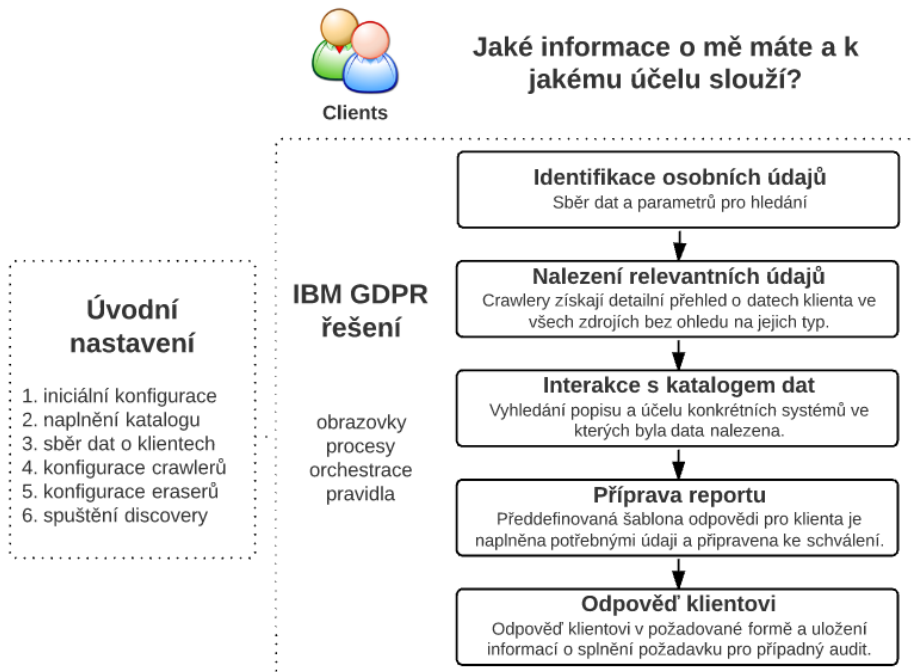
Clients

Jaké informace o mě máte a k jakému účelu slouží?

Úvodní nastavení

1. iniciální konfigurace
2. naplnění katalogu
3. sběr dat o klientech
4. konfigurace crawlerů
5. konfigurace eraserů
6. spuštění discovery

IBM GDPR řešení

obrazovky
procesy
orchestrace
pravidla

Identifikace osobních údajů
Sběr dat a parametrů pro hledání

Nalezení relevantních údajů
Crawlery získají detailní přehled o datech klienta ve všech zdrojích bez ohledu na jejich typ.

Interakce s katalogem dat
Vyhledání popisu a účelu konkrétních systémů ve kterých byla data nalezena.

Příprava reportu
Předdefinovaná šablona odpovědi pro klienta je naplněna potřebnými údaji a připravena ke schválení.

Odpověď klientovi
Odpověď klientovi v požadované formě a uložení informací o splnění požadavku pro případný audit.